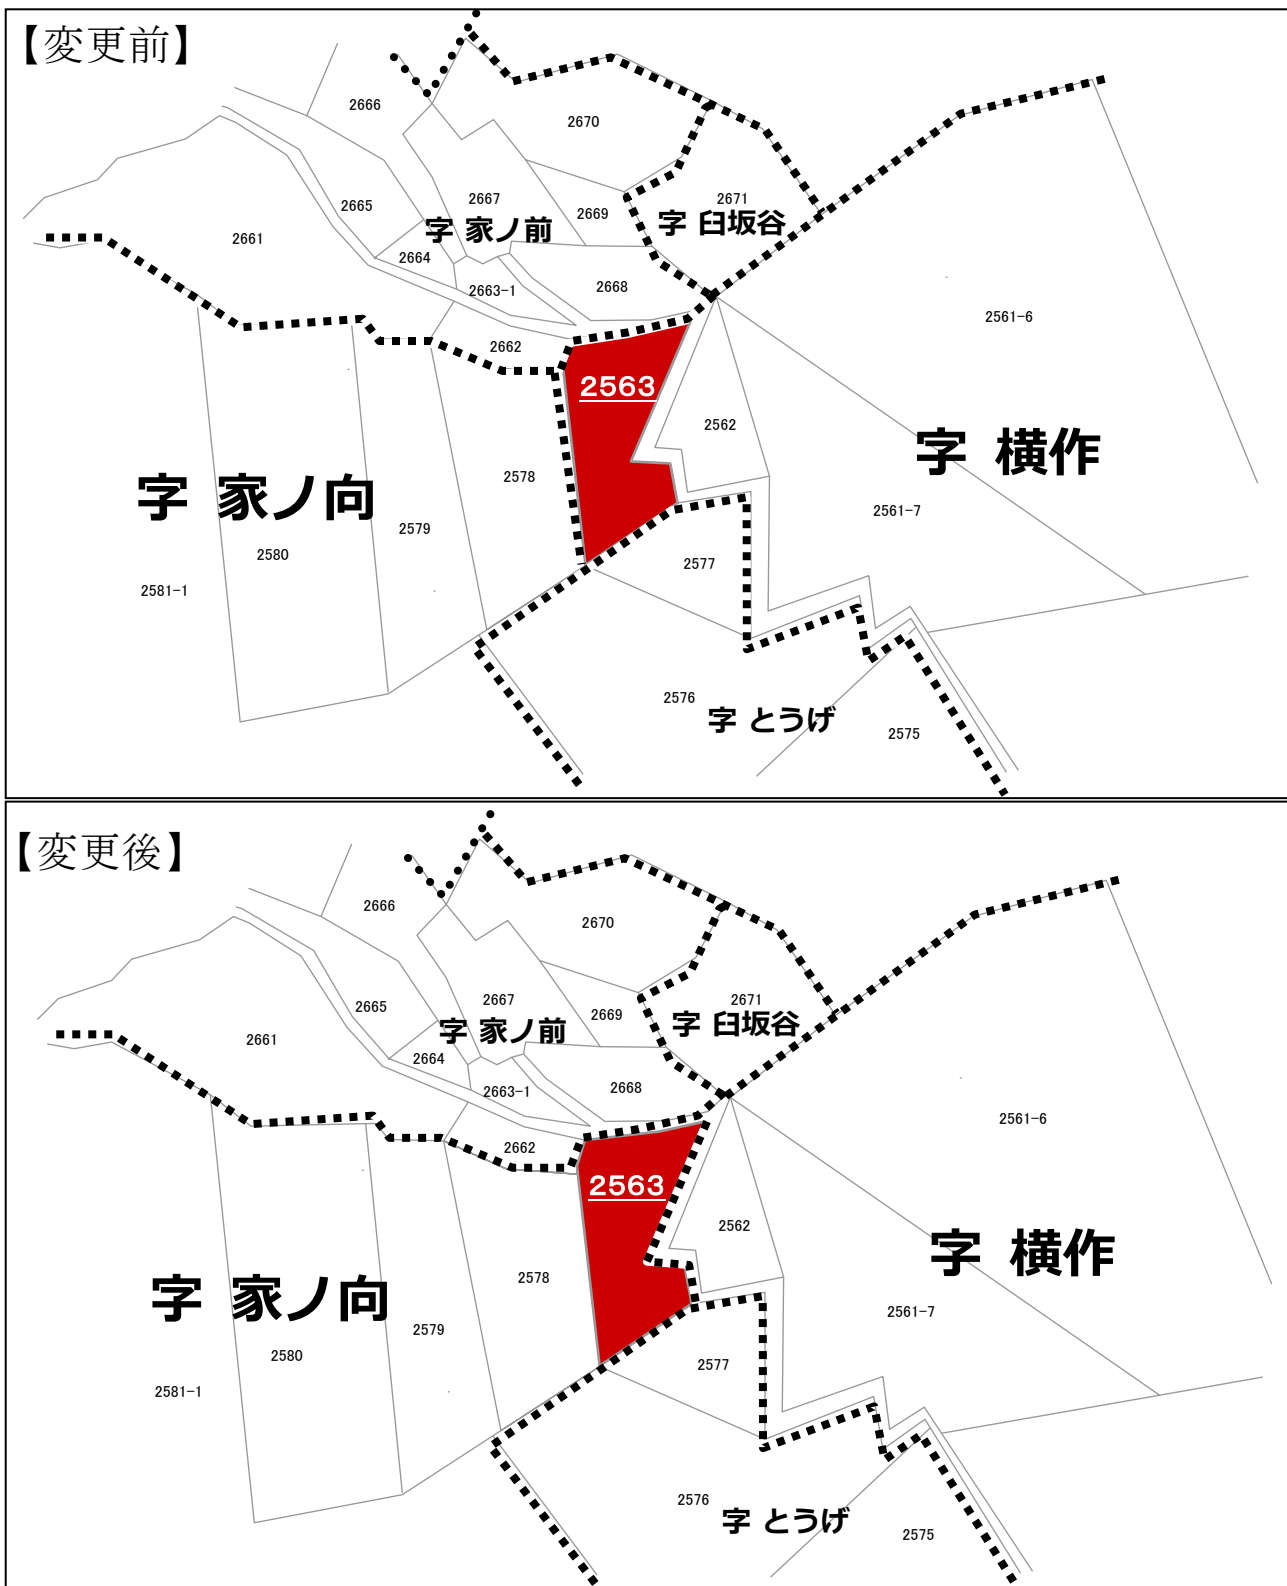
【変更前】

2666
2670
2665
2667
2669
2671
2661
字 家ノ前
字 臼坂谷
2664
2663-1
2668
2561-6
2662
2563
2562
字 横作
字 家ノ向
2578
2579
2561-7
2580
2577
2581-1
2576
字 とうげ
2575

【変更後】

2666
2670
2665
2667
2669
2671
2661
字 家ノ前
字 臼坂谷
2664
2663-1
2668
2561-6
2662
2563
2562
字 横作
字 家ノ向
2578
2579
2561-7
2580
2577
2581-1
2576
字 とうげ
2575